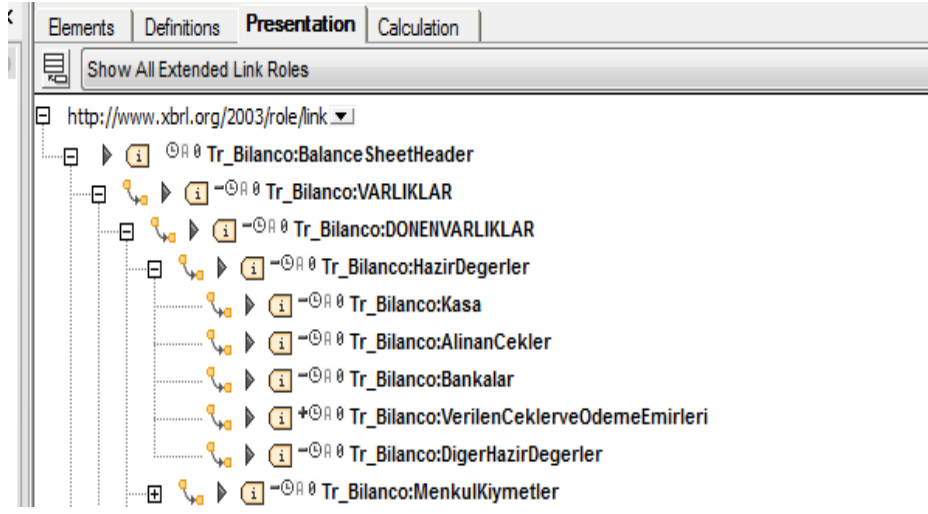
Elements | Definitions | Presentation | Calculation

Show All Extended Link Roles

http://www.xbrl.org/2003/role/link

Tr_Bilanco:BalanceSheetHeader

Tr_Bilanco:VARLIKLAR

Tr_Bilanco:DONENVARLIKLAR

Tr_Bilanco:HazirDegerler

Tr_Bilanco:Kasa

Tr_Bilanco:AlinanCekler

Tr_Bilanco:Bankalar

Tr_Bilanco:VerilenCeklerveOdemeEmirleri

Tr_Bilanco:DigerHazirDegerler

Tr_Bilanco:MenkulKiymetler